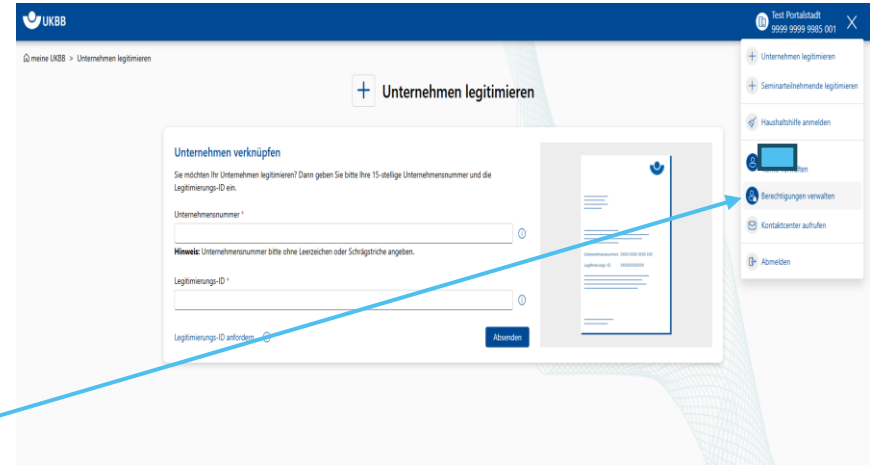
UKBB

Test Portalstadt
9999 9999 9985 001

meine UKBB > Unternehmen legitimieren

+ Unternehmen legitimieren

Unternehmen verknüpfen

Sie möchten Ihr Unternehmen legitimieren? Dann geben Sie bitte Ihre 15-stellige Unternehmensnummer und die Legitimierungs-ID ein.

Unternehmensnummer *

Hinweis: Unternehmensnummer bitte ohne Leerzeichen oder Schrägstriche angeben.

Legitimierungs-ID *

Legitimierungs-ID anfordern

Absenden

Unternehmensnummer 9999 9999 9999 999
Legitimierungs-ID XXXXXXXXXX

Unternehmen legitimieren

Seminarteilnehmende legitimieren

Haushaltshilfe anmelden

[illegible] verwalten

Berechtigungen verwalten

Kontaktcenter aufrufen

Abmelden